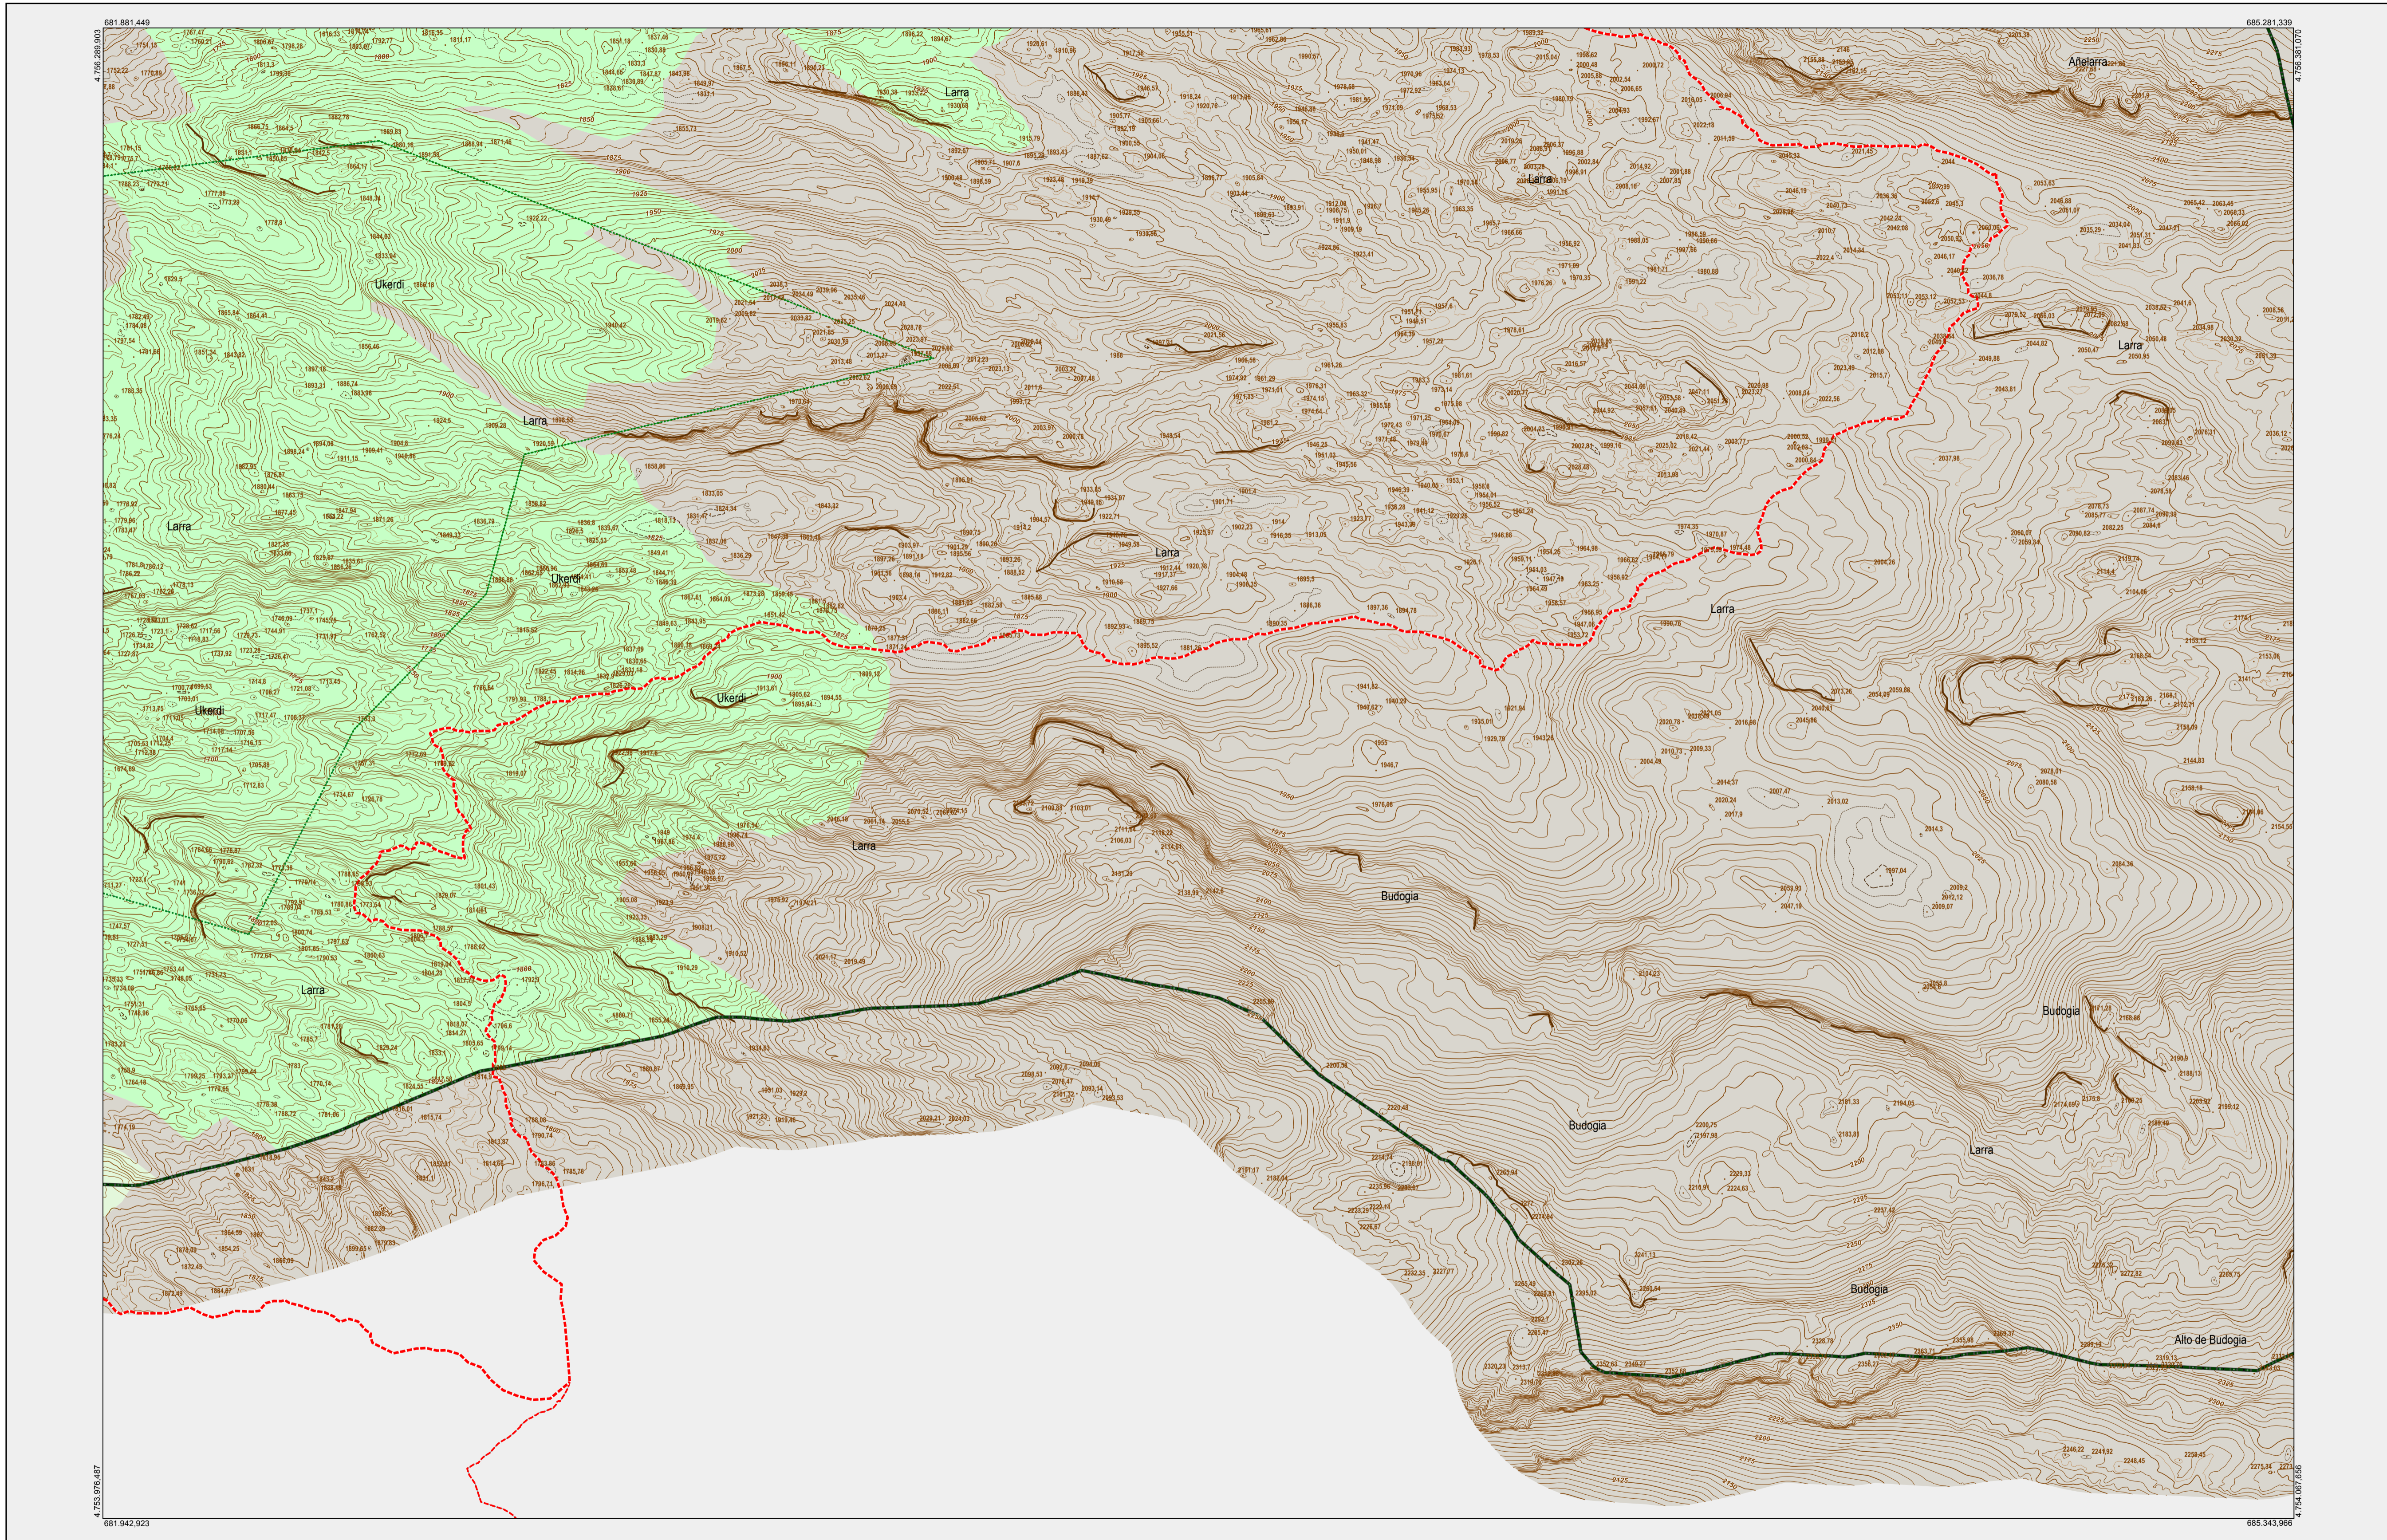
681.881,449

685.281,339

4.756.289,823

4.756.381,070

Añelarra

Larra

Ukerdi

Larra

Larra

Larra

Ukerdi

Larra

Larra

Ukerdi

Ukerdi

Larra

Larra

Larra

Budogia

Budogia

Budogia

Larra

Budogia

Alto de Budogia

4.753.976,487

681.942,923

685.343,966

4.754.067,656